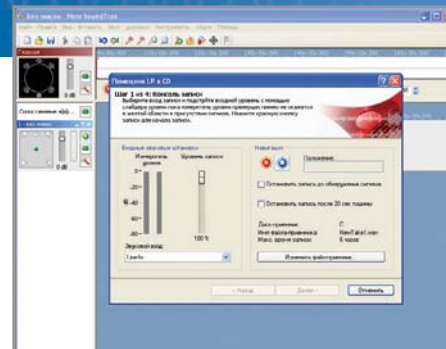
Без имени - Nero SoundTrax

Помощник LP в CD

Шаг 1 из 4: Консоль записи

Выберите вход записи и подстройте входной уровень с помощью слайдера уровня пока измеритель уровня не заходит в желтой области в присутствии сигналов. Нажмите красную кнопку для начала записи.

Входные звуковые установки

Измеритель уровня

Уровень записи

0

-20

-40

-60

-80

100 %

Звуковой вход:

Навигация

Положение:

Остановить запись до обнаружения сигналов

Остановить запись после 20 сек тишины

Диск-приемник:

C:

Имя файла-приемника:

NewTake1.nwv

Макс. время записи:

6 часов

Изменить файл-приемник...

< Назад

Далее >

Отменить